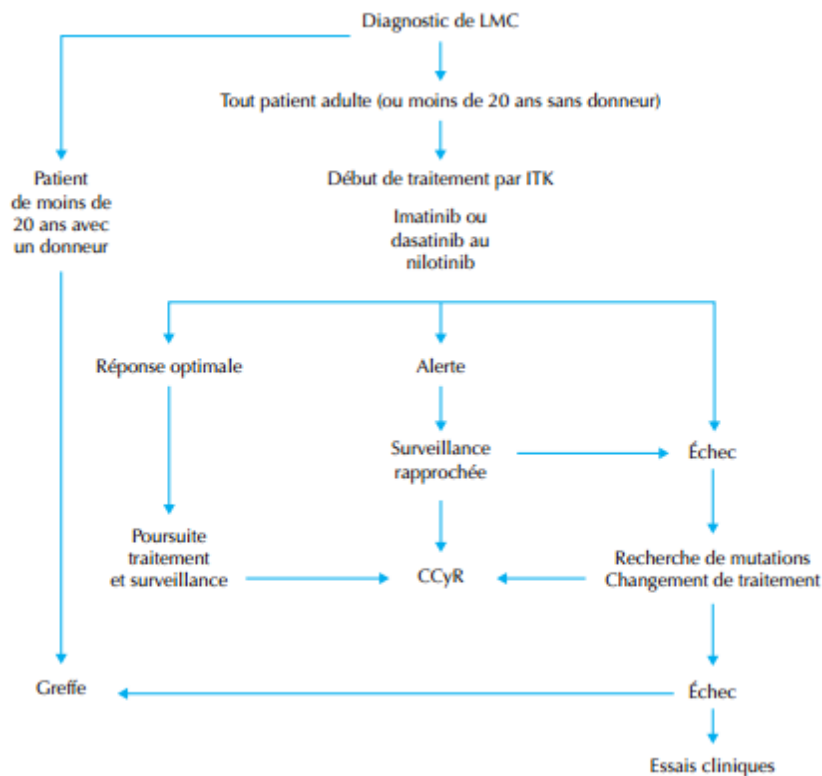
Diagnostic de LMC

Tout patient adulte (ou moins de 20 ans sans donneur)

Patient de moins de 20 ans avec un donneur

Début de traitement par ITK

Imatinib ou dasatinib au nilotinib

Réponse optimale

Alerte

Surveillance rapprochée

Échec

Poursuite traitement et surveillance

CCyR

Recherche de mutations Changement de traitement

Greffe

Échec

Essais cliniques